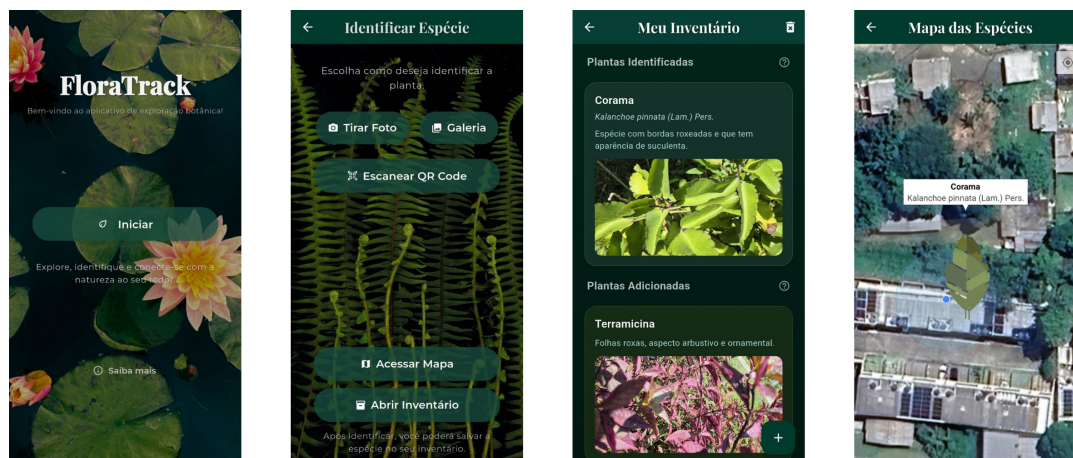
FloraTrack

Bem-vindo ao aplicativo de exploração botânica!

Iniciar

Explore, identifique e conecte-se com a natureza ao seu redor.

Saiba mais

Identificar Espécie

Escolha como deseja identificar a planta.

Tirar Foto

Galeria

Escanear QR Code

Acessar Mapa

Abrir Inventário

Após identificar, você poderá salvar a espécie no seu inventário.

Meu Inventário

Plantas Identificadas

Corama

Kalanchoe pinnata (Lam.) Pers.

Espécie com bordas roxeadas e que tem aparência de suculenta.

Plantas Adicionadas

Terramicina

Folhas roxas, aspecto arbustivo e ornamental.

+

Mapa das Espécies

Corama
Kalanchoe pinnata (Lam.) Pers.